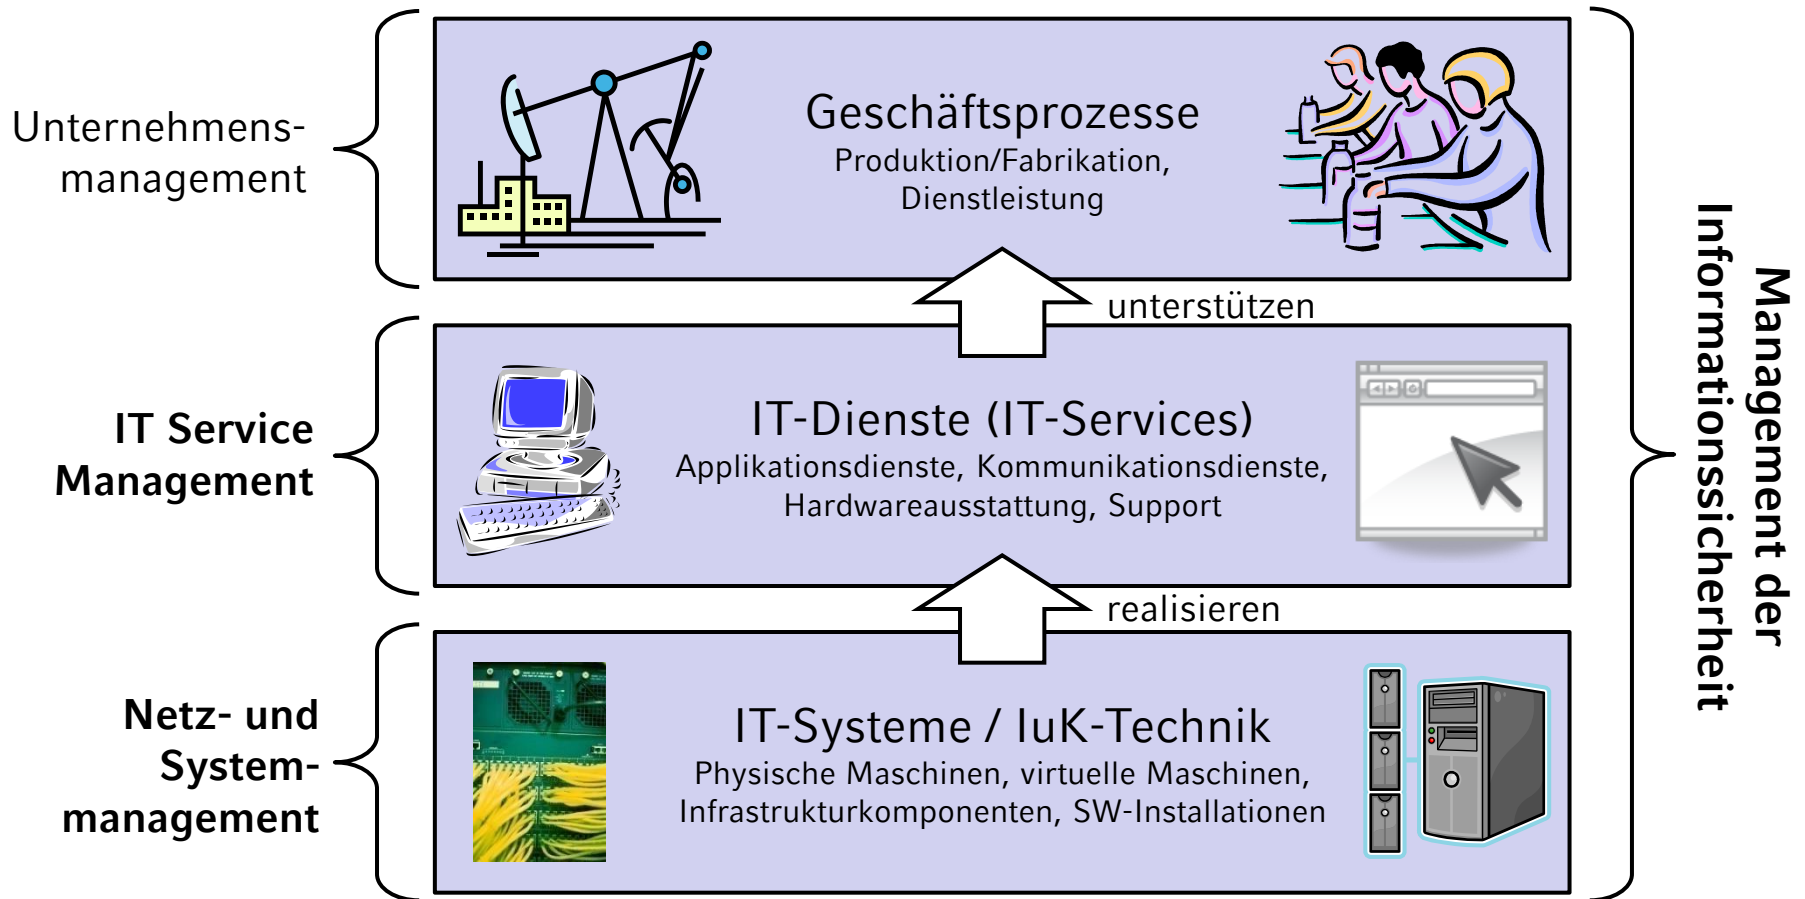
Unternehmensmanagement

Geschäftsprozesse
Produktion/Fabrikation,
Dienstleistung

unterstützen

IT Service Management

IT-Dienste (IT-Services)
Applikationsdienste, Kommunikationsdienste,
Hardwareausstattung, Support

realisieren

Netz- und Systemmanagement

IT-Systeme / IuK-Technik
Physische Maschinen, virtuelle Maschinen,
Infrastrukturkomponenten, SW-Installationen

Management der Informationssicherheit